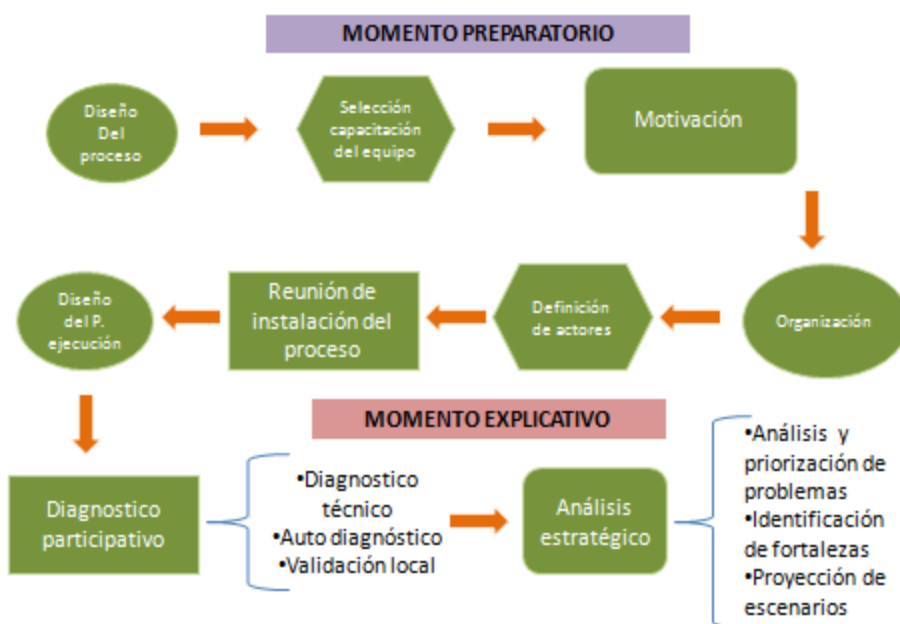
MOMENTO PREPARATORIO

Diseño Del proceso

Selección capacitación del equipo

Motivación

Organización

Definición de actores

Reunión de instalación del proceso

Diseño del P. ejecución

MOMENTO EXPLICATIVO

Diagnostico participativo

•Diagnostico técnico
•Auto diagnóstico
•Validación local

Análisis estratégico

•Análisis y priorización de problemas
•Identificación de fortalezas
•Proyección de escenarios